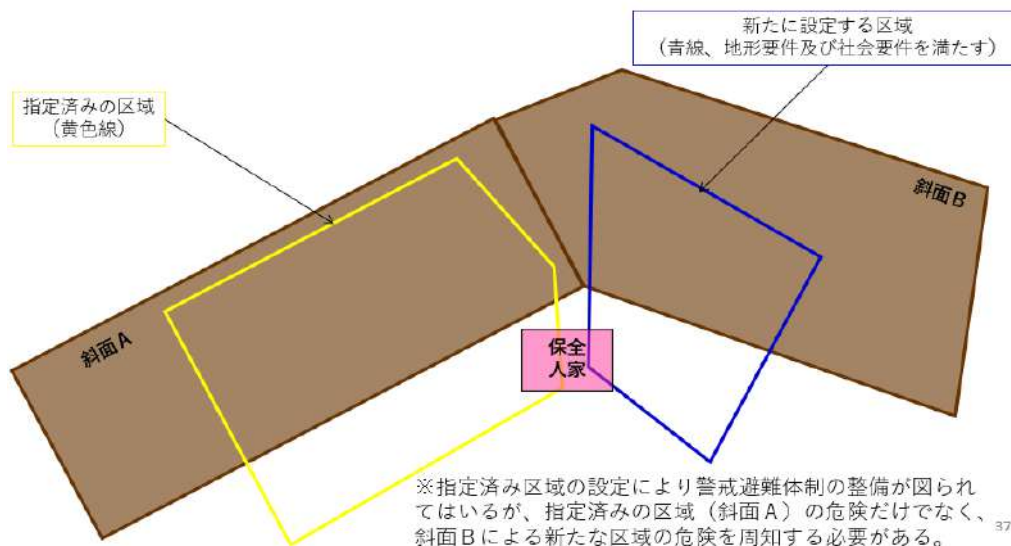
新たに設定する区域
（青線、地形要件及び社会要件を満たす）

指定済みの区域
（黄色線）

斜面B

斜面A

保全
人家

※指定済み区域の設定により警戒避難体制の整備が図られてはいるが、指定済みの区域（斜面A）の危険だけでなく、斜面Bによる新たな区域の危険を周知する必要がある。

37